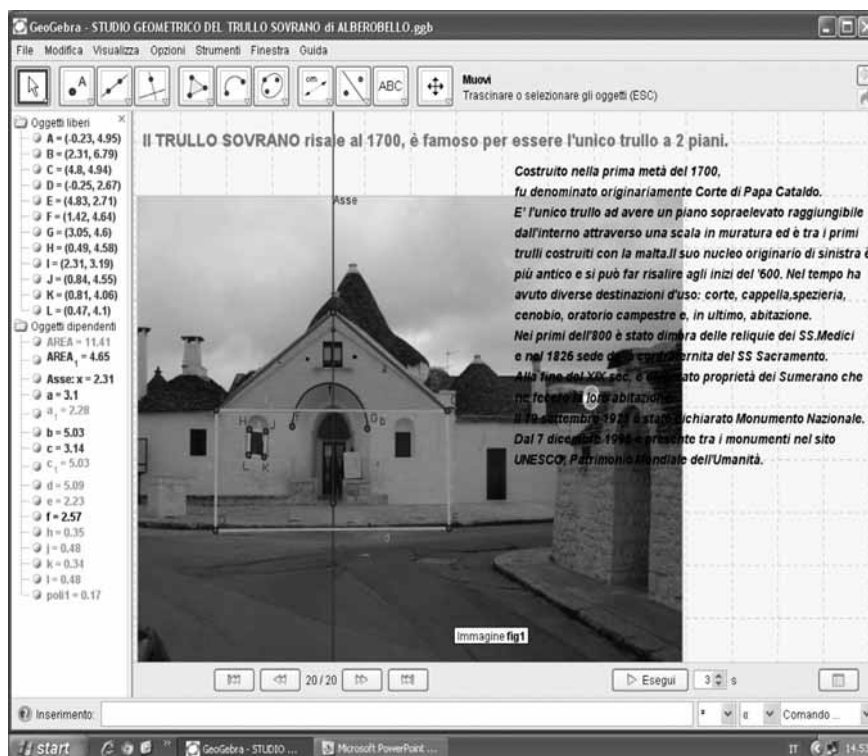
GeoGebra - STUDIO GEOMETRICO DEL TRULLO SOVRANO di ALBEROBELLO.ggb

File Modifica Visualizza Opzioni Strumenti Finestra Guida

ABC

Muovi
Trascinare o selezionare gli oggetti (ESC)

Oggetti liberi
A = (-0.23, 4.95)
B = (2.31, 6.79)
C = (4.8, 4.94)
D = (-0.25, 2.67)
E = (4.83, 2.71)
F = (1.42, 4.64)
G = (3.05, 4.6)
H = (0.49, 4.58)
I = (2.31, 3.19)
J = (0.84, 4.55)
K = (0.81, 4.06)
L = (0.47, 4.1)
Oggetti dipendenti
AREA = 11.41
AREA$_1$ = 4.65
Asse: x = 2.31
a = 3.1
a$_1$ = 2.28
b = 5.03
c = 3.14
c$_1$ = 5.03
d = 5.09
e = 2.23
f = 2.57
h = 0.35
j = 0.48
k = 0.34
l = 0.48
poli1 = 0.17

Il TRULLO SOVRANO risale al 1700, è famoso per essere l'unico trullo a 2 piani.

Asse

Costruito nella prima metà del 1700,
fu denominato originariamente Corte di Papa Cataldo.
E' l'unico trullo ad avere un piano sopraelevato raggiungibile dall'interno attraverso una scala in muratura ed è tra i primi trulli costruiti con la malta.Il suo nucleo originario di sinistra è più antico e si può far risalire agli inizi del '600. Nel tempo ha avuto diverse destinazioni d'uso: corte, cappella,spezieria, cenobio, oratorio campestre e, in ultimo, abitazione.
Nei primi dell'800 è stato dimora delle reliquie dei SS.Medici e nel 1826 sede della confraternita del SS Sacramento.
Alla fine del XIX sec. è diventato proprietà dei Sumerano che ne fecero la loro abitazione.
Il 19 settembre 1930 è stato dichiarato Monumento Nazionale.
Dal 7 dicembre 1996 è presente tra i monumenti nel sito UNESCO, Patrimonio Mondiale dell'Umanità.

H J F G b
L K
d

Immagine fig1

20 / 20
Esegui 3 s

Inserimento:
Comando ...

start GeoGebra - STUDIO ... Microsoft PowerPoint ...
IT 14:5